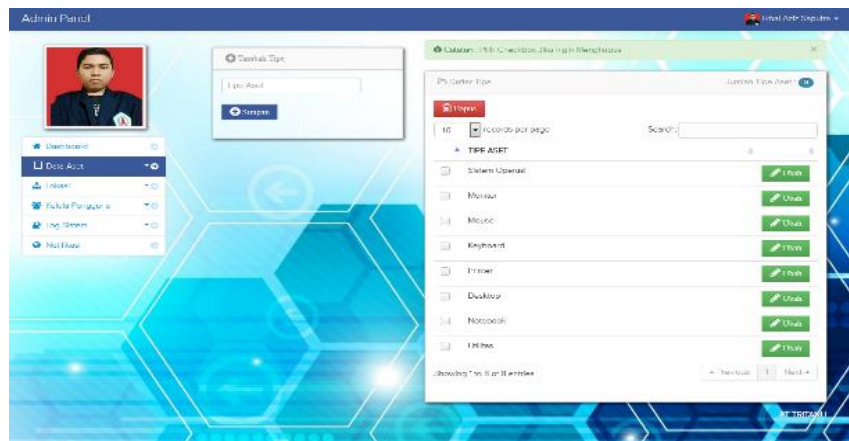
Admin Panel

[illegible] Saputra

Dashboard

Data Aset

Lokasi

Kelola Pengguna

Log Sistem

Notifikasi

Tambah Tipe

Tipe Aset

Simpan

Catatan : Pilih Checkbox Jika Ingin Menghapus

Daftar Tipe

Jumlah Tipe Aset

Hapus

10 records per page

Search:

| | TIPE ASET | |
|---|---|---|
| | Sistem Operasi | Ubah |
| | Monitor | Ubah |
| | Mouse | Ubah |
| | Keyboard | Ubah |
| | Printer | Ubah |
| | Desktop | Ubah |
| | Notebook | Ubah |
| | Lainnya | Ubah |

Showing 1 to 8 of 8 entries

Previous 1 Next

PT TRITAMA